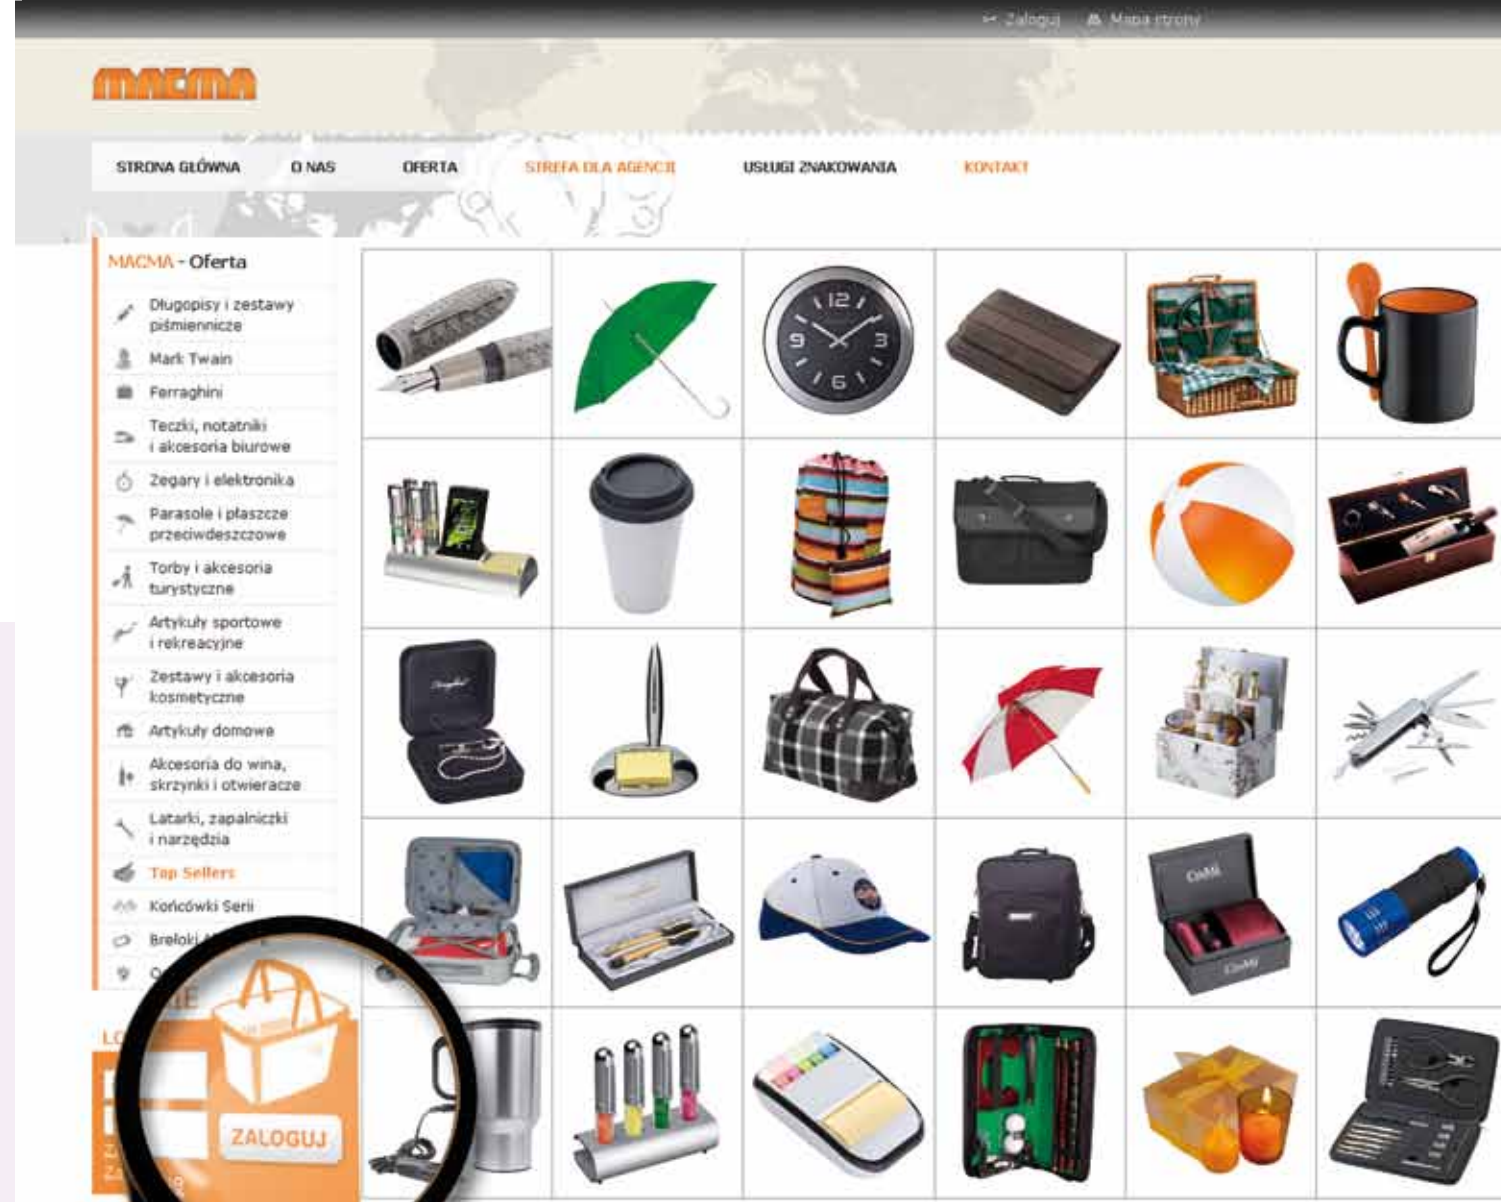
Zaloguj Mapa strony

MACMA

STRONA GŁÓWNA O NAS OFERTA STREFA DLA AGENCJI USŁUGI ZNAKOWANIA KONTAKT

MACMA - Oferta

Długopisy i zestawy piśmiennicze
Mark Twain
Ferraghini
Teczki, notatniki i akcesoria biurowe
Zegary i elektronika
Parasole i płaszcze przeciwdeszczowe
Torby i akcesoria turystyczne
Artykuły sportowe i rekreacyjne
Zestawy i akcesoria kosmetyczne
Artykuły domowe
Akcesoria do wina, skrzynki i otwieracze
Latarki, zapalniczki i narzędzia
Top Sellers
Końcówki Serii
Breloki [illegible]
O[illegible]

LO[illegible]

ZALOGUJ